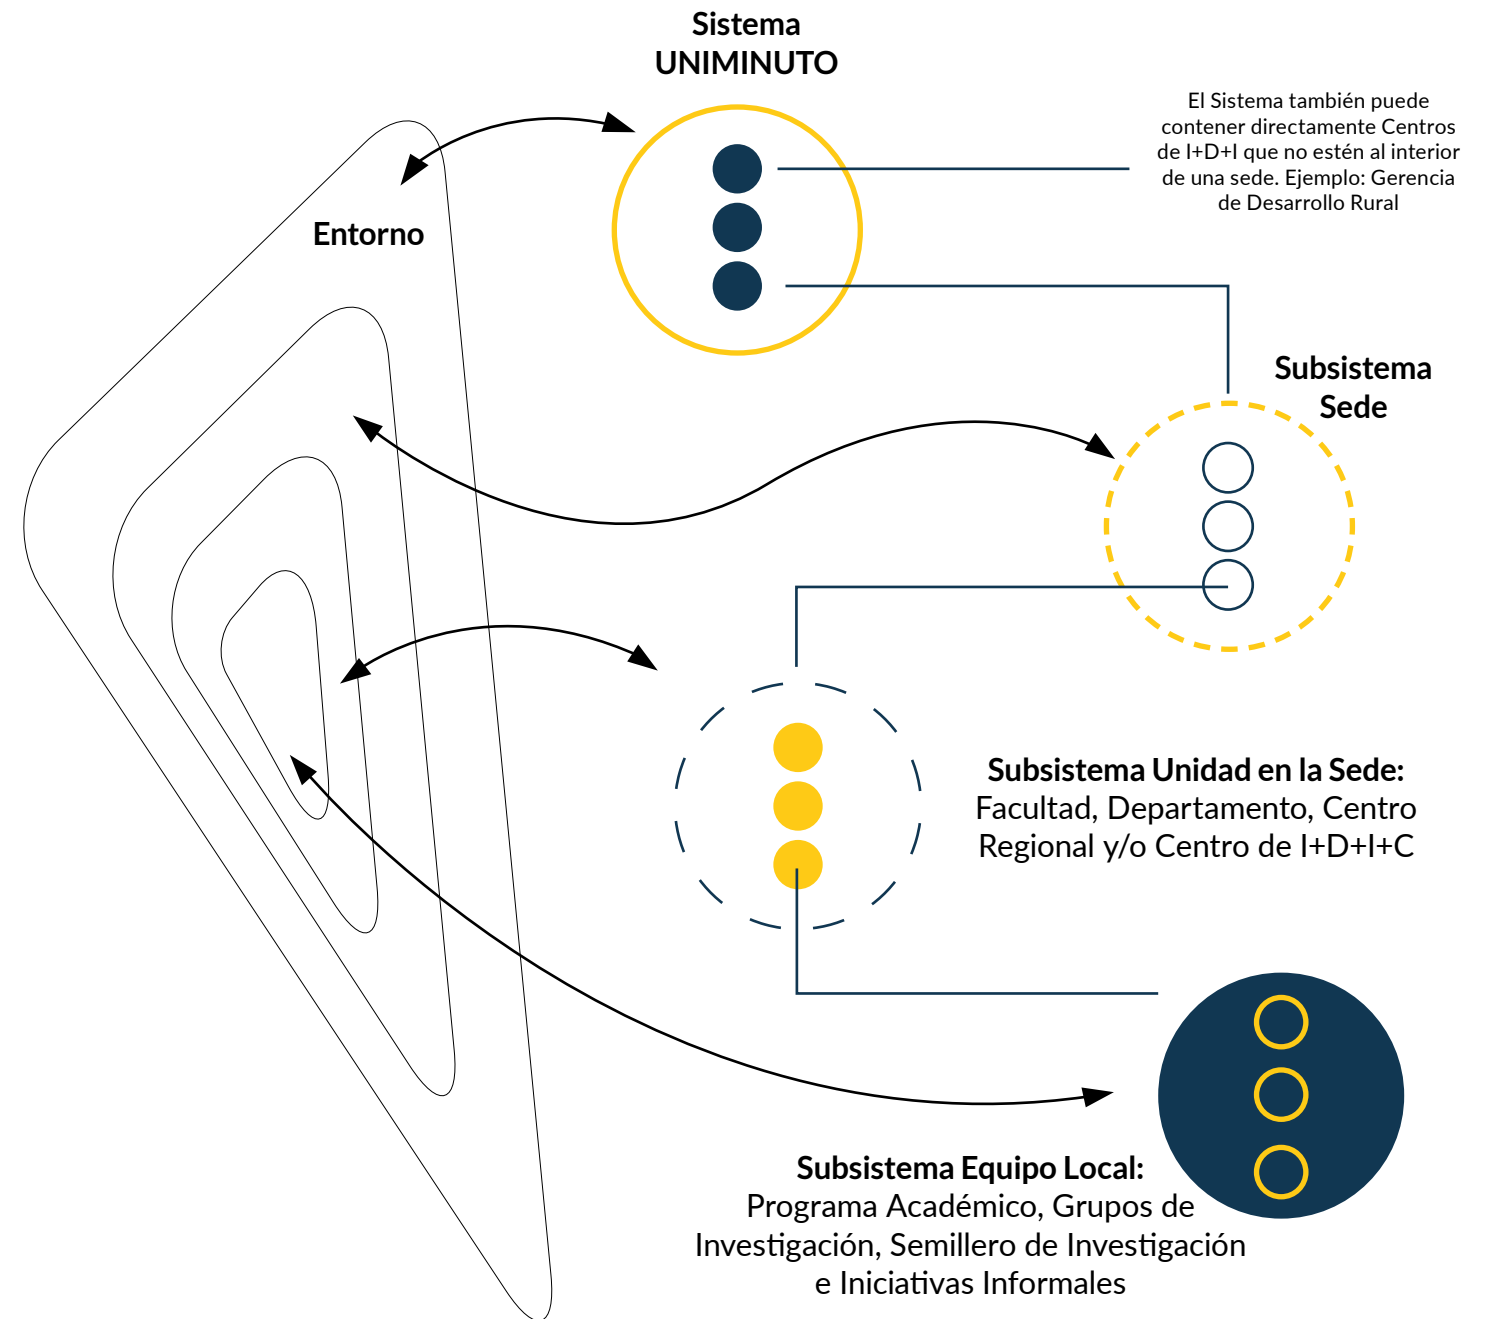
Sistema UNIMINUTO

El Sistema también puede contener directamente Centros de I+D+I que no estén al interior de una sede. Ejemplo: Gerencia de Desarrollo Rural

Entorno

Subsistema Sede

Subsistema Unidad en la Sede: Facultad, Departamento, Centro Regional y/o Centro de I+D+I+C

Subsistema Equipo Local: Programa Académico, Grupos de Investigación, Semillero de Investigación e Iniciativas Informales